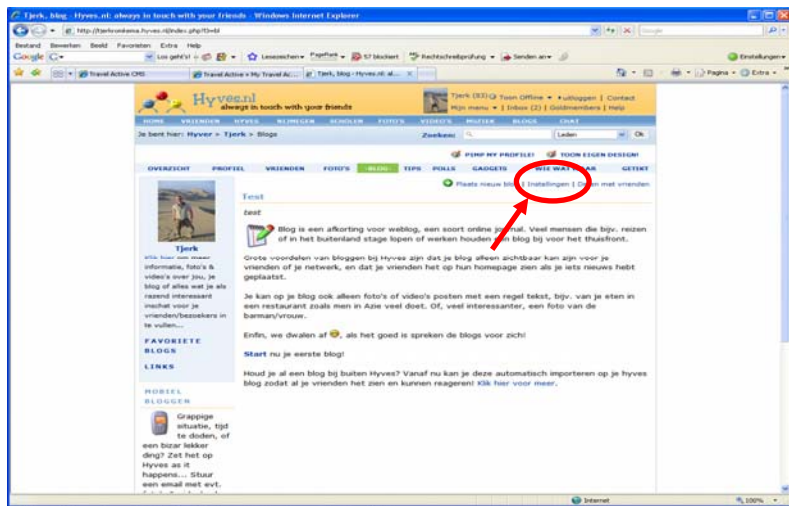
Tjerk, blog - Hyves.nl: always in touch with your friends - Windows Internet Explorer

http://tjerkronkema.hyves.nl/index.php?l=4d

Bestand Bewerken Beeld Favorieten Extra Help

Google G- Los geht's! Lesezeichen PageRank 57 blockiert Rechtschreibprüfung Senden an Einstellungen

Travel Active CMS Travel Active » My Travel Ac... Tjerk, blog - Hyves.nl: al...

Pagina Extra

Hyves.nl always in touch with your friends

Tjerk (33) Toon Offline • uitloggen | Contact Mijn menu • | Inbox (2) | Goldmembers | Help

HOME VRIENDEN HYVES KENNISSEN SCHOLEN FOTO'S VIDEO'S MUZIEK BLOGS CHAT

Je bent hier: Hyver » Tjerk » Blogs

Zoeken: Leden Ok

PIMP MY PROFILE! TOON EIGEN DESIGN!

OVERZICHT PROFIEL VRIENDEN FOTO'S BLOG TIPS POLLS GADGETS WIE WAT WAAR GETIKT

Plaats nieuw blog | Instellingen | Delen met vrienden

Test

test

Blog is een afkorting voor weblog, een soort online journaal. Veel mensen die bijv. reizen of in het buitenland stage lopen of werken houden een blog bij voor het thuisfront.

Grote voordelen van bloggen bij Hyves zijn dat je blog alleen zichtbaar kan zijn voor je vrienden of je netwerk, en dat je vrienden het op hun homepage zien als je iets nieuws hebt geplaatst.

Je kan op je blog ook alleen foto's of video's posten met een regel tekst, bijv. van je eten in een restaurant zoals men in Azie veel doet. Of, veel interessanter, een foto van de barman/vrouw.

Enfin, we dwalen af, als het goed is spreken de blogs voor zich!

Start nu je eerste blog!

Houd je al een blog bij buiten Hyves? Vanaf nu kan je deze automatisch importeren op je hyves blog zodat al je vrienden het zien en kunnen reageren! Klik hier voor meer.

Tjerk

Klik hier om meer informatie, foto's & video's over jou, je blog of alles wat je als razend interessant inschat voor je vrienden/bezoekers in te vullen...

FAVORIETE BLOGS

LINKS

MOBIEL BLOGGEN

Grappige situatie, tijd te doden, of een bizar lekker ding? Zet het op Hyves as it happens... Stuur een email met evt.

Internet 100%